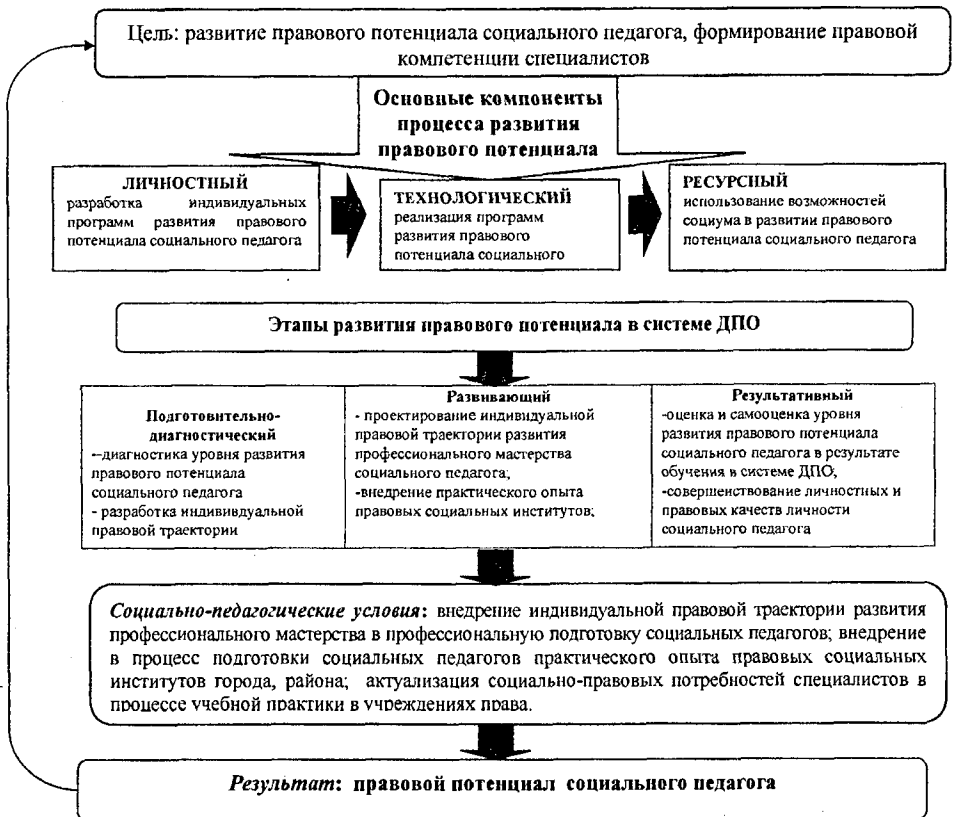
Цель: развитие правового потенциала социального педагога, формирование правовой компетенции специалистов

Основные компоненты процесса развития правового потенциала

ЛИЧНОСТНЫЙ
разработка индивидуальных программ развития правового потенциала социального педагога

ТЕХНОЛОГИЧЕСКИЙ
реализация программ развития правового потенциала социального

РЕСУРСНЫЙ
использование возможностей социума в развитии правового потенциала социального педагога

Этапы развития правового потенциала в системе ДПО

| Подготовительно-диагностический | Развивающий | Результативный |
|---|---|---|
| --диагностика уровня развития правового потенциала социального педагога - разработка индивидуальной правовой траектории | - проектирование индивидуальной правовой траектории развития профессионального мастерства социального педагога; -внедрение практического опыта правовых социальных институтов; | -оценка и самооценка уровня развития правового потенциала социального педагога в результате обучения в системе ДПО; -совершенствование личностных и правовых качеств личности социального педагога |

Социально-педагогические условия: внедрение индивидуальной правовой траектории развития профессионального мастерства в профессиональную подготовку социальных педагогов; внедрение в процесс подготовки социальных педагогов практического опыта правовых социальных институтов города, района; актуализация социально-правовых потребностей специалистов в процессе учебной практики в учреждениях права.

Результат: правовой потенциал социального педагога